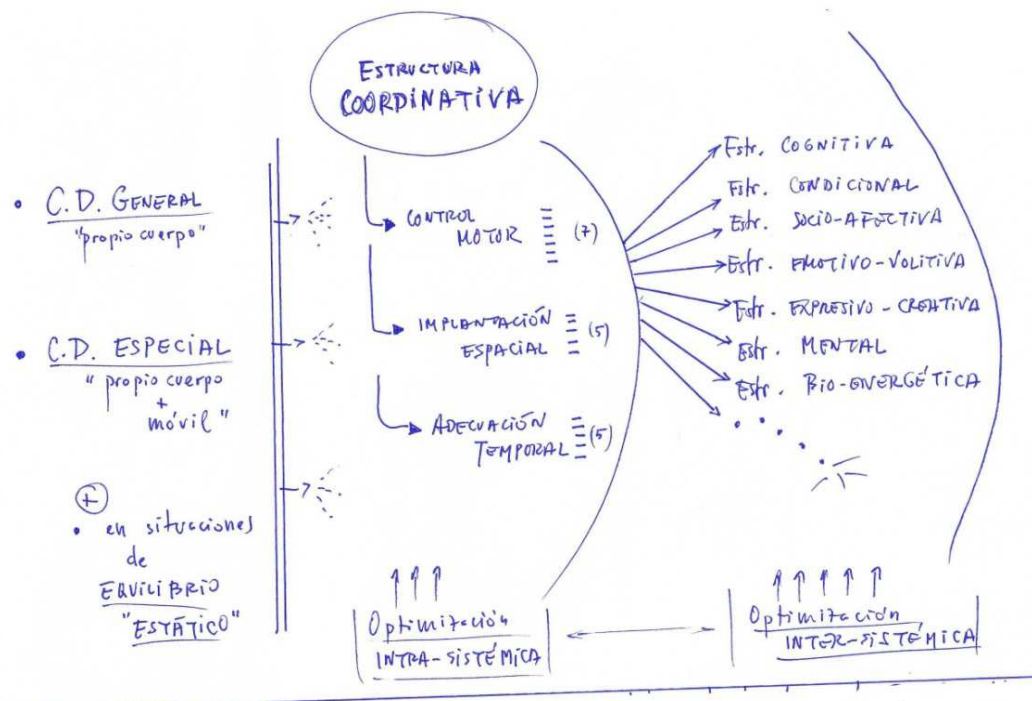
ESTRUCTURA COORDINATIVA

• C.D. GENERAL "propio cuerpo"

• C.D. ESPECIAL "propio cuerpo + móvil"

+
• en situcciones de EQUILIBRIO "ESTÁTICO"

CONTROL MOTOR (7)

IMPLANTACIÓN ESPACIAL (5)

ADECUACIÓN TEMPORAL (5)

Estr. COGNITIVA
Estr. CONDICIONAL
Estr. SOCIO-AFECTIVA
Estr. EMOTIVO-VOLITIVA
Estr. EXPRESIVO - CREATIVA
Estr. MENTAL
Estr. BIO-ENERGÉTICA
. . . .

Optimitación INTRA-SISTÉMICA

Optimitación INTER-SISTÉMICA